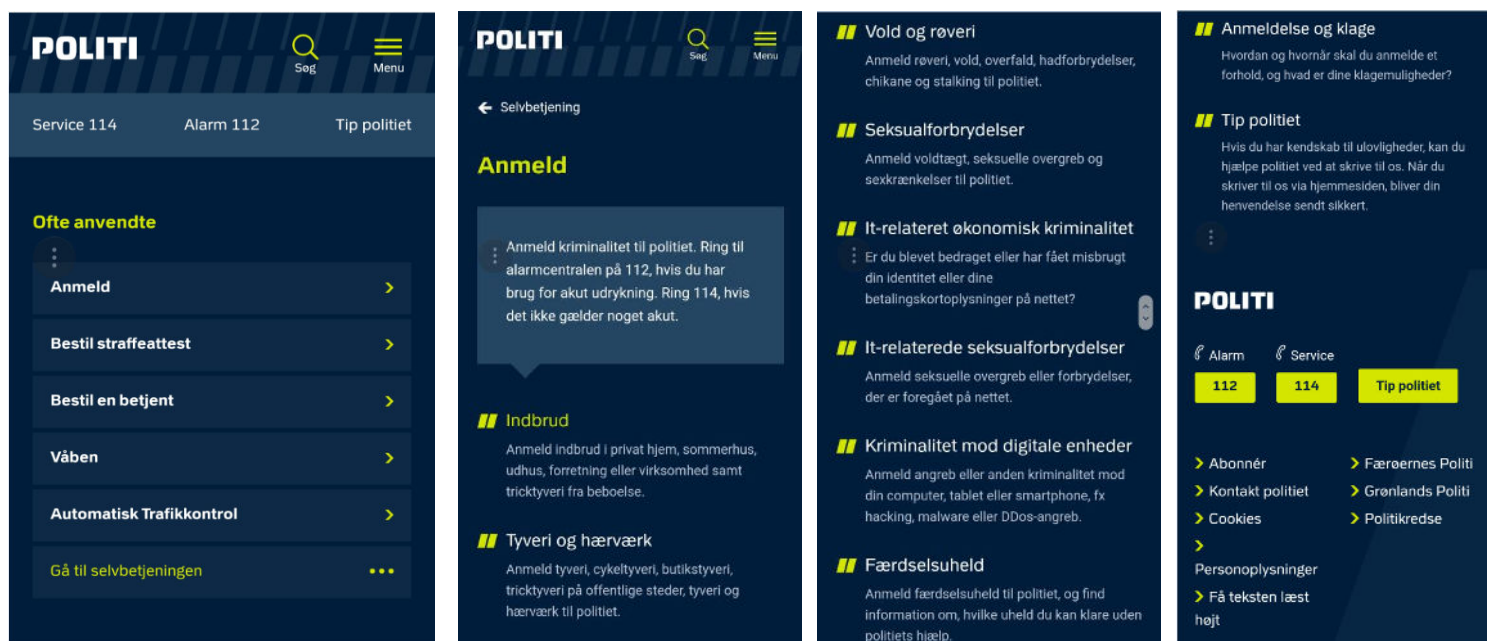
POLITI

Søg

Menu

Service 114

Alarm 112

Tip politiet

Ofte anvendte

Anmeld

Bestil straffeattest

Bestil en betjent

Våben

Automatisk Trafikkontrol

Gå til selvbetjeningen

POLITI

Søg

Menu

← Selvbetjening

Anmeld

Anmeld kriminalitet til politiet. Ring til alarmcentralen på 112, hvis du har brug for akut udrykning. Ring 114, hvis det ikke gælder noget akut.

Indbrud

Anmeld indbrud i privat hjem, sommerhus, udhus, forretning eller virksomhed samt tricktyveri fra beboelse.

Tyveri og hærværk

Anmeld tyveri, cykeltyveri, butikstyveri, tricktyveri på offentlige steder, tyveri og hærværk til politiet.

Vold og røveri

Anmeld røveri, vold, overfald, hadforbrydelser, chikane og stalking til politiet.

Seksualforbrydelser

Anmeld voldtægt, seksuelle overgreb og sexkrænkelser til politiet.

It-relateret økonomisk kriminalitet

Er du blevet bedraget eller har fået misbrugt din identitet eller dine betalingskortoplysninger på nettet?

It-relaterede seksualforbrydelser

Anmeld seksuelle overgreb eller forbrydelser, der er foregået på nettet.

Kriminalitet mod digitale enheder

Anmeld angreb eller anden kriminalitet mod din computer, tablet eller smartphone, fx hacking, malware eller DDos-angreb.

Færdselsuheld

Anmeld færdselsuheld til politiet, og find information om, hvilke uheld du kan klare uden politiets hjælp.

Anmeldelse og klage

Hvordan og hvornår skal du anmelde et forhold, og hvad er dine klagemuligheder?

Tip politiet

Hvis du har kendskab til ulovligheder, kan du hjælpe politiet ved at skrive til os. Når du skriver til os via hjemmesiden, bliver din henvendelse sendt sikkert.

POLITI

Alarm

Service

112

114

Tip politiet

Abonnér

Kontakt politiet

Cookies

Personoplysninger

Få teksten læst højt

Færøernes Politi

Grønlands Politi

Politikredse